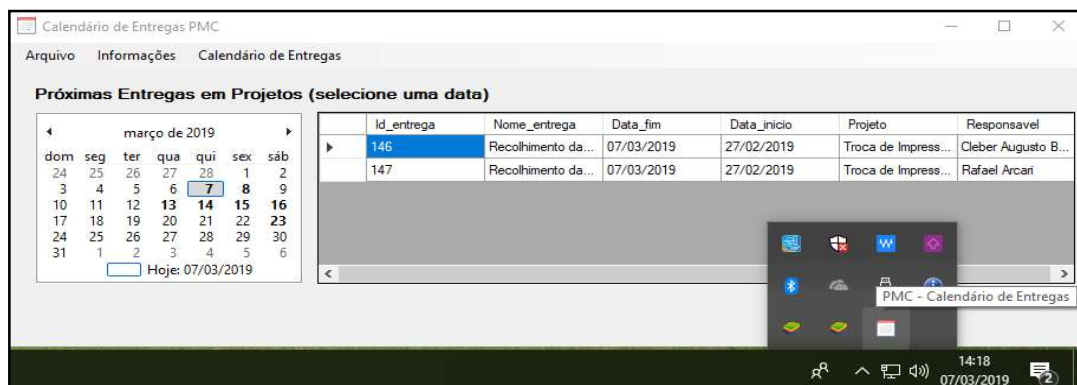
Calendário de Entregas PMC

Arquivo Informações Calendário de Entregas

Próximas Entregas em Projetos (selecione uma data)

março de 2019

| dom | seg | ter | qua | qui | sex | sáb |
|---|---|---|---|---|---|---|
| 24 | 25 | 26 | 27 | 28 | 1 | 2 |
| 3 | 4 | 5 | 6 | 7 | 8 | 9 |
| 10 | 11 | 12 | 13 | 14 | 15 | 16 |
| 17 | 18 | 19 | 20 | 21 | 22 | 23 |
| 24 | 25 | 26 | 27 | 28 | 29 | 30 |
| 31 | 1 | 2 | 3 | 4 | 5 | 6 |

Hoje: 07/03/2019

| Id_entrega | Nome_entrega | Data_fim | Data_inicio | Projeto | Responsavel |
|---|---|---|---|---|---|
| 146 | Recolhimento da... | 07/03/2019 | 27/02/2019 | Troca de Impress... | Cleber Augusto B... |
| 147 | Recolhimento da... | 07/03/2019 | 27/02/2019 | Troca de Impress... | Rafael Arcari |

PMC - Calendário de Entregas

14:18
07/03/2019
2